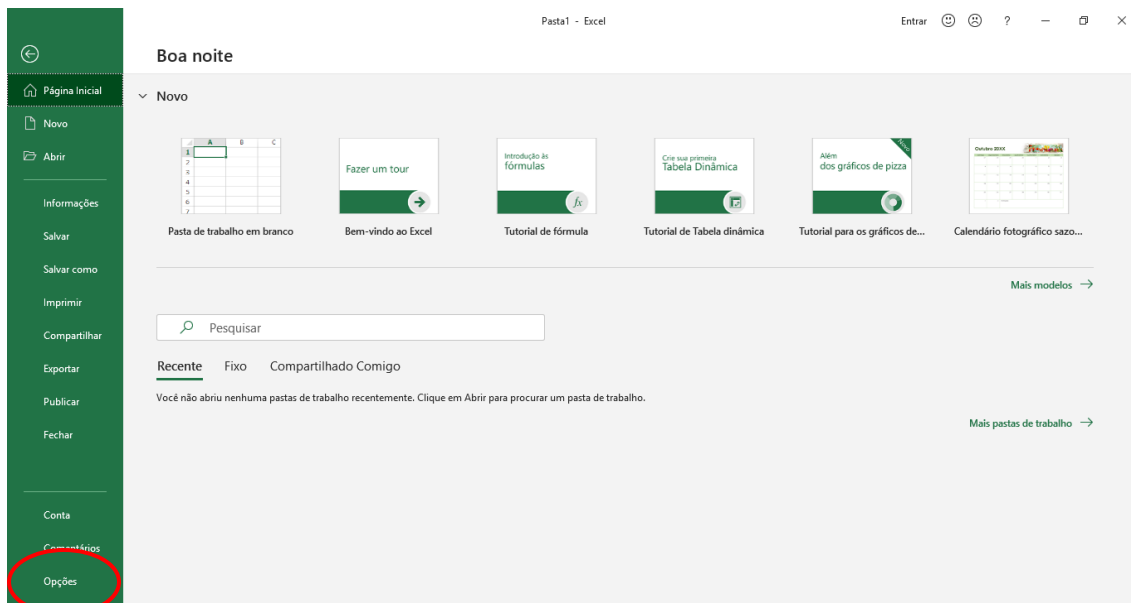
Pasta1 - Excel

Entrar ? — ×

Página Inicial
Novo
Abrir

Informações
Salvar
Salvar como
Imprimir
Compartilhar
Exportar
Publicar
Fechar

Conta
Comentários
Opções

Boa noite

Novo

| | A | B | C |
|---|---|---|---|
| 1 | | | |
| 2 | | | |
| 3 | | | |
| 4 | | | |
| 5 | | | |
| 6 | | | |
| 7 | | | |

Pasta de trabalho em branco

Fazer um tour
Bem-vindo ao Excel

Introdução às fórmulas
$fx$
Tutorial de fórmula

Crie sua primeira Tabela Dinâmica
Tutorial de Tabela dinâmica

Novo
Além dos gráficos de pizza
Tutorial para os gráficos de...

Outubro 20XX
Calendário fotográfico sazo...

Mais modelos →

Pesquisar

Recente Fixo Compartilhado Comigo

Você não abriu nenhuma pastas de trabalho recentemente. Clique em Abrir para procurar um pasta de trabalho.

Mais pastas de trabalho →